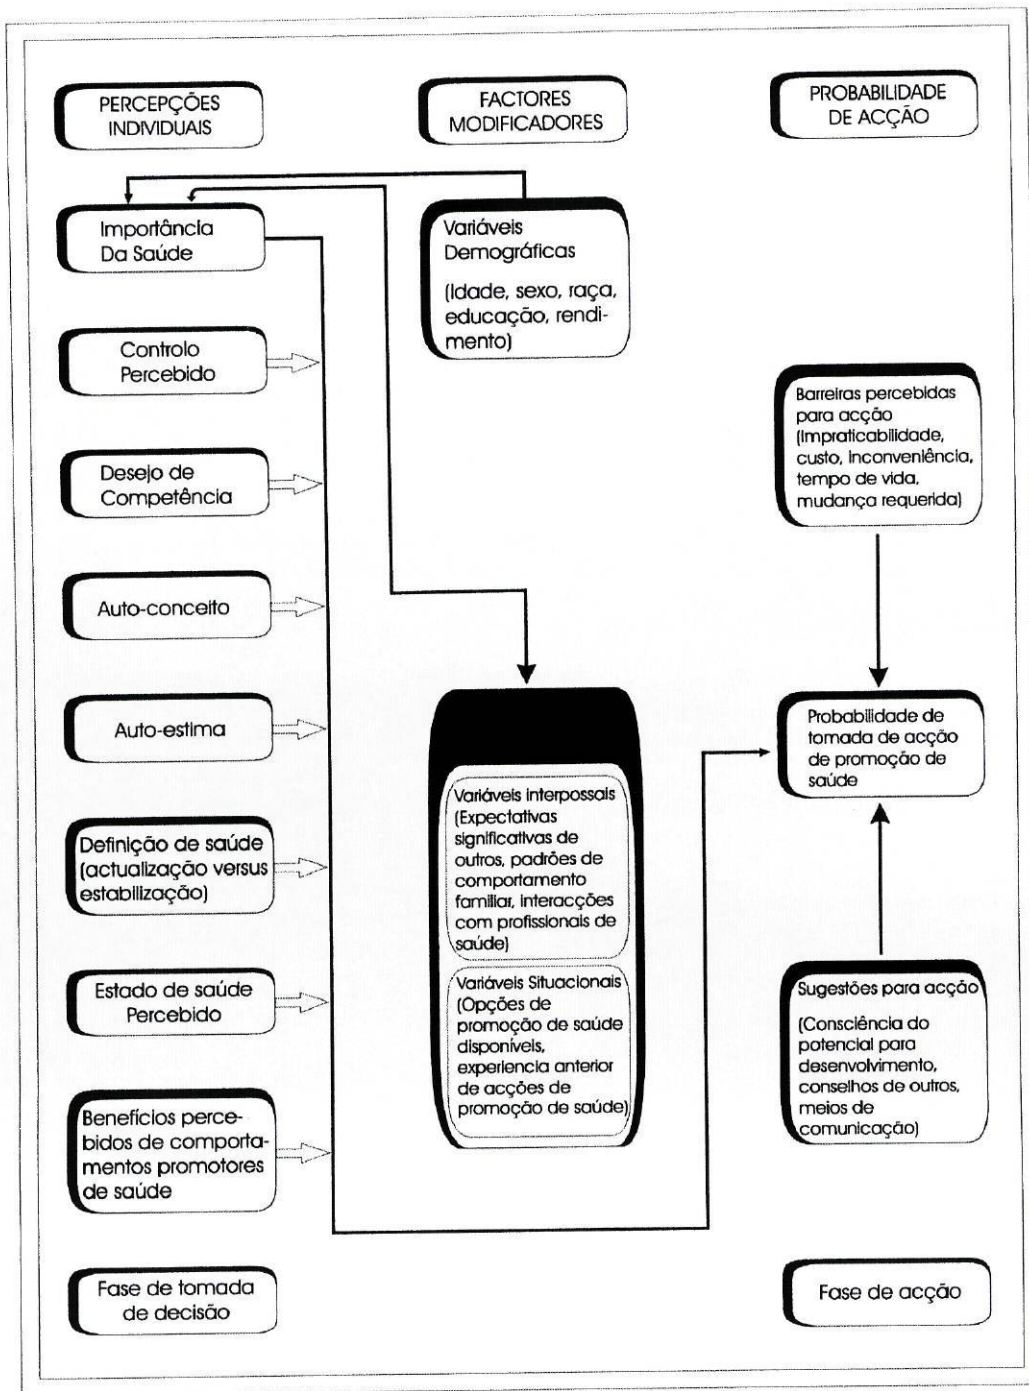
PERCEPÇÕES INDIVIDUAIS

FACTORES MODIFICADORES

PROBABILIDADE DE ACÇÃO

Importância Da Saúde

Variáveis Demográficas

(Idade, sexo, raça, educação, rendimento)

Controlo Percebido

Barreiras percebidas para acção (Impraticabilidade, custo, inconveniência, tempo de vida, mudança requerida)

Desejo de Competência

Auto-conceito

Auto-estima

Probabilidade de tomada de acção de promoção de saúde

Variáveis Interpossais (Expectativas significativas de outros, padrões de comportamento familiar, interacções com profissionais de saúde)

Definição de saúde (actualização versus estabilização)

Variáveis Situacionais (Opções de promoção de saúde disponíveis, experiencia anterior de acções de promoção de saúde)

Estado de saúde Percebido

Sugestões para acção (Consciência do potencial para desenvolvimento, conselhos de outros, meios de comunicação)

Benefícios percebidos de comportamentos promotores de saúde

Fase de tomada de decisão

Fase de acção